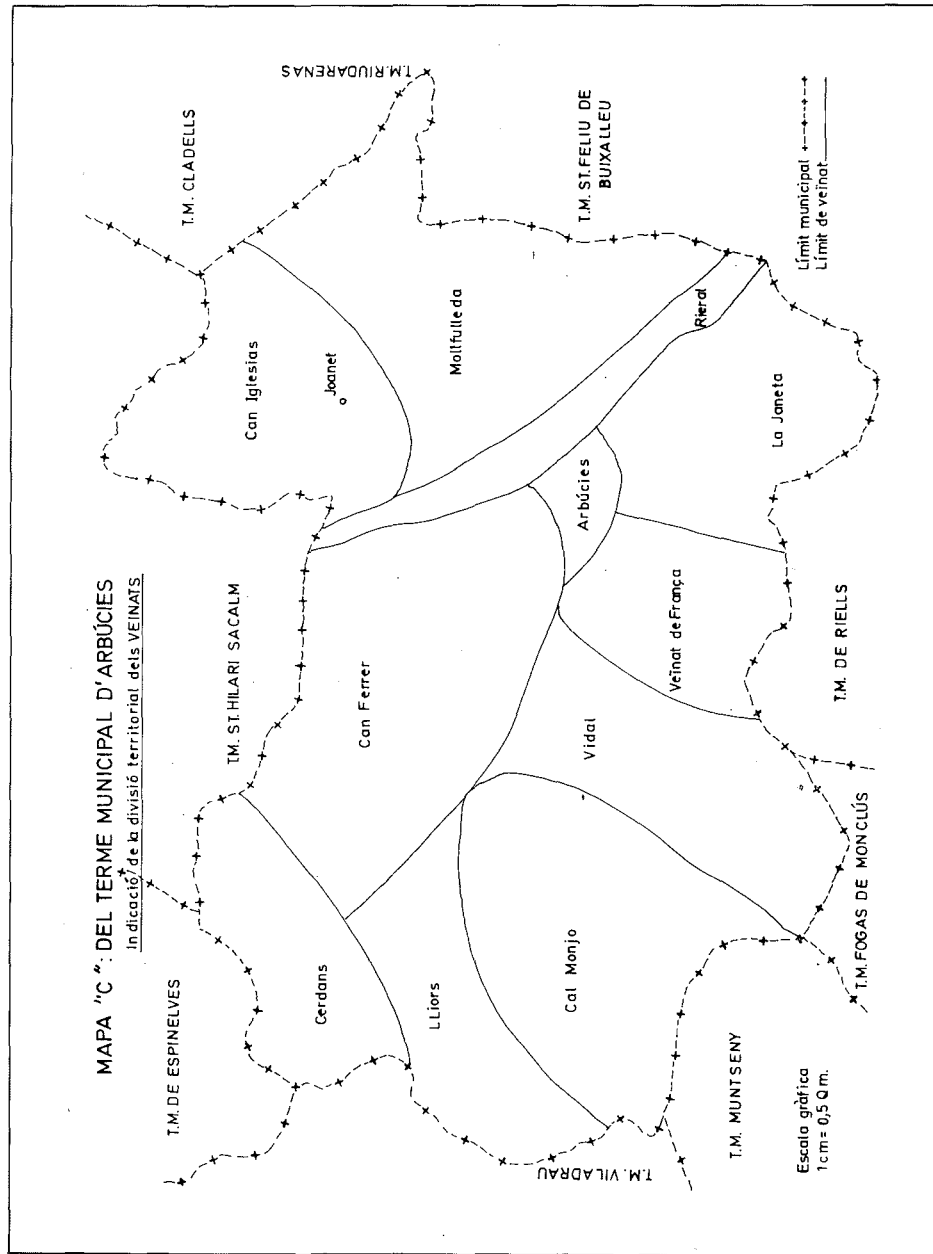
MAPA "C": DEL TERME MUNICIPAL D'ARBÚCIES
Indicació de la divisió territorial dels VEÏNATS

T.M. CLADELLS

T.M. RIUDARENAS

T.M. ST. FELIU DE BUIXALLEU

Límit municipal
Límit de veïnat

T.M. DE ESPINELVES

T.M. ST. HILARI SACALM

Can Iglesias

Joanet

Moltfulleda

Rieral

La Janeta

Arbúcies

Can Ferrer

Veïnat de França

T.M. DE RIELLS

Vidal

Cerdans

Lliors

Cal Monjo

T.M. FOGAS DE MONCLÚS

T.M. MUNTSENY

T.M. VILADRAU

Escala gràfica
1 cm = 0,5 Q m.